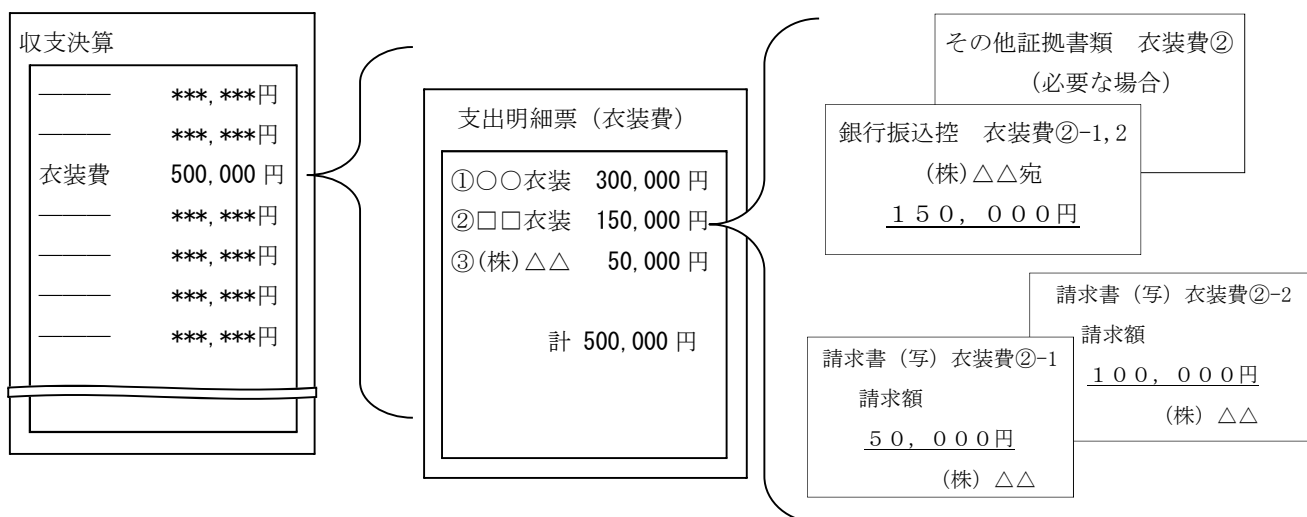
収支決算

——— ***,***円
——— ***,***円
衣装費 500,000円
——— ***,***円
——— ***,***円
——— ***,***円
——— ***,***円

支出明細票（衣装費）

①○○衣装 300,000円
②□□衣装 150,000円
③(株)△△ 50,000円

計 500,000円

その他証拠書類 衣装費②
（必要な場合）

銀行振込控 衣装費②-1,2
(株)△△宛
１５０，０００円

請求書（写）衣装費②-2
請求額
１００，０００円
（株）△△

請求書（写）衣装費②-1
請求額
５０，０００円
（株）△△